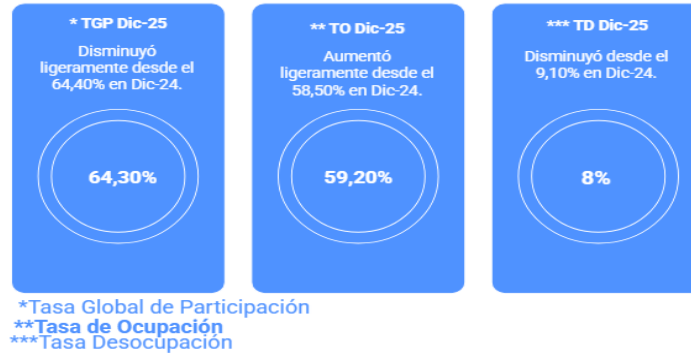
* TGP Dic-25

Disminuyó ligeramente desde el 64,40% en Dic-24.

64,30%

** TO Dic-25

Aumentó ligeramente desde el 58,50% en Dic-24.

59,20%

*** TD Dic-25

Disminuyó desde el 9,10% en Dic-24.

8%

*Tasa Global de Participación
**Tasa de Ocupación
***Tasa Desocupación